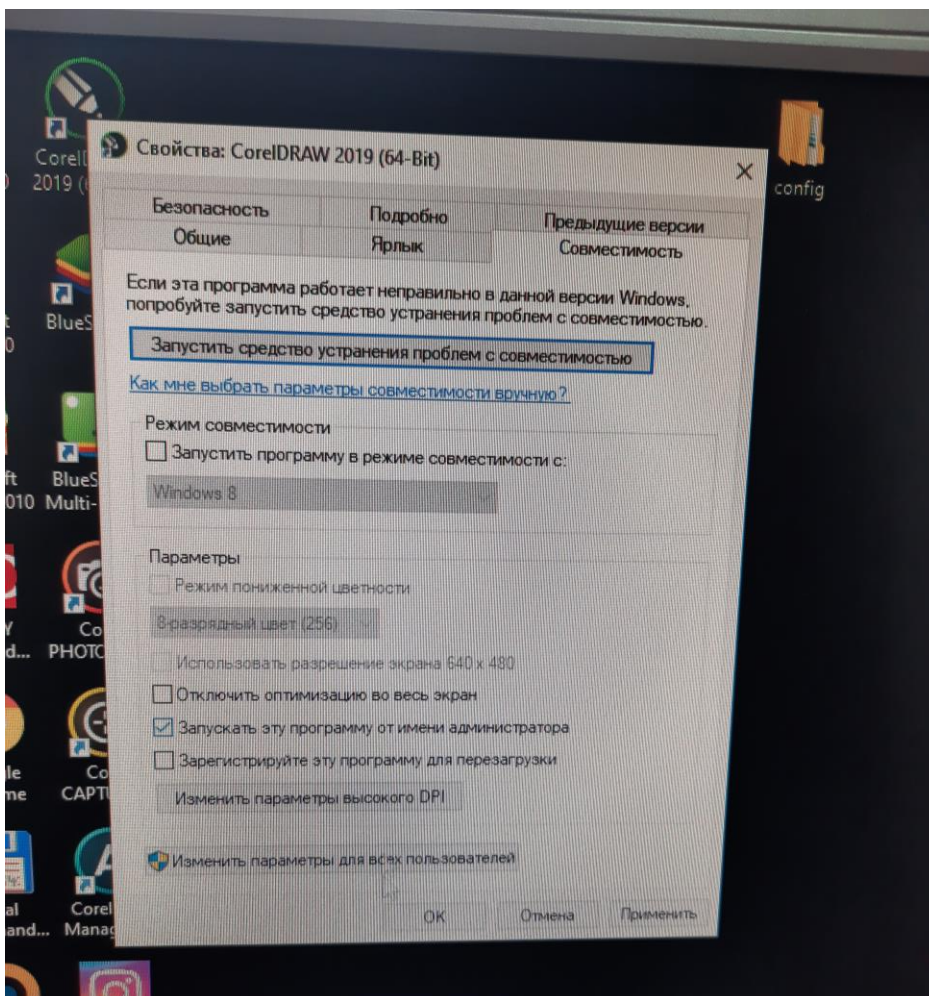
CorelD
2019 (

BlueS

ft
010 BlueS
Multi-

Y
d... Co
PHOTO

le
me Co
CAPT

al
and... Corel
Manag

config

Свойства: CorelDRAW 2019 (64-Bit)

×

Безопасность
Подробно
Предыдущие версии
Общие
Ярлык
Совместимость

Если эта программа работает неправильно в данной версии Windows, попробуйте запустить средство устранения проблем с совместимостью.

Запустить средство устранения проблем с совместимостью

Как мне выбрать параметры совместимости вручную?

Режим совместимости

Запустить программу в режиме совместимости с:

Windows 8

Параметры

Режим пониженной цветности

8-разрядный цвет (256)

Использовать разрешение экрана 640 x 480

Отключить оптимизацию во весь экран

Запускать эту программу от имени администратора

Зарегистрируйте эту программу для перезагрузки

Изменить параметры высокого DPI

Изменить параметры для всех пользователей

OK
Отмена
Применить